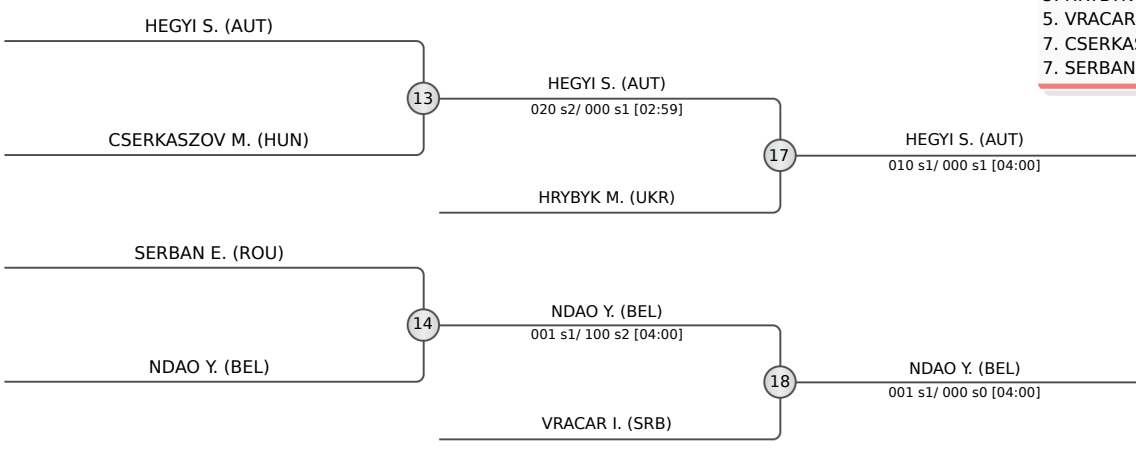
HEGYI S. (AUT)

13

CSERKASZOV M. (HUN)

HEGYI S. (AUT)
020 s2/ 000 s1 [02:59]

17

HRYBYK M. (UKR)

HEGYI S. (AUT)
010 s1/ 000 s1 [04:00]

SERBAN E. (ROU)

14

NDAO Y. (BEL)

NDAO Y. (BEL)
001 s1/ 100 s2 [04:00]

18

VRACAR I. (SRB)

NDAO Y. (BEL)
001 s1/ 000 s0 [04:00]

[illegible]
5. VRACAR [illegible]
7. CSERKAS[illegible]
7. SERBAN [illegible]